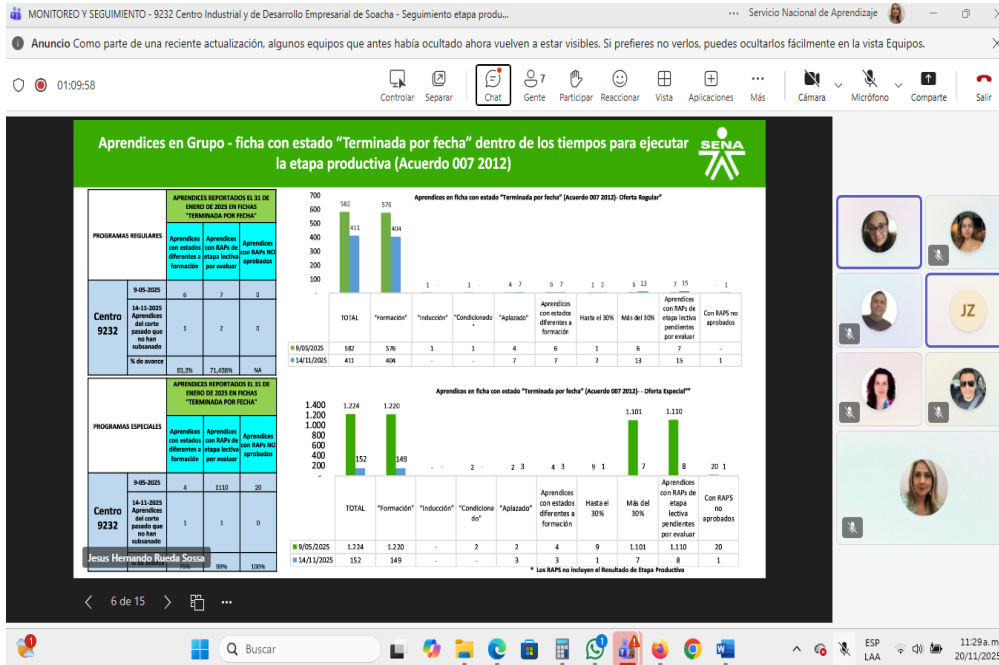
MONITOREO Y SEGUIMIENTO - 9232 Centro Industrial y de Desarrollo Empresarial de Soacha - Seguimiento etapa produ... ··· Servicio Nacional de Aprendizaje

Anuncio Como parte de una reciente actualización, algunos equipos que antes había ocultado ahora vuelven a estar visibles. Si prefieres no verlos, puedes ocultarlos fácilmente en la vista Equipos.

01:09:58

Controlar Separar Chat 7 Gente Participar Reaccionar Vista Aplicaciones Más Cámara Micrófono Compartir Salir

Aprendices en Grupo - ficha con estado "Terminada por fecha" dentro de los tiempos para ejecutar la etapa productiva (Acuerdo 007 2012)

SENA

| PROGRAMAS REGULARES | | APRENDICES REPORTADOS EL 31 DE ENERO DE 2025 EN FICHAS "TERMINADA POR FECHA" | | |
|---|---|---|---|---|
| | | Aprendices con estados diferentes a formación | Aprendices con RAPs de etapa lectiva por evaluar | Aprendices con RAPs NO aprobados |
| Centro 9232 | 9-05-2025 | 6 | 7 | 0 |
| | 14-11-2025 Aprendices del corte pasado que no han subsanado | 1 | 2 | 0 |
| | % de avance | 83,3% | 71,438% | NA |

Aprendices en ficha con estado "Terminada por fecha" (Acuerdo 007 2012)- Oferta Regular"

700 600 500 400 300 200 100

| | TOTAL | "Formación" | "Inducción" | "Condicionado" | "Aplazado" | Aprendices con estados diferentes a formación | Hasta el 30% | Más del 30% | Aprendices con RAPs de etapa lectiva pendientes por evaluar | Con RAPS no aprobados |
|---|---|---|---|---|---|---|---|---|---|---|
| 9/05/2025 | 582 | 576 | 1 | 1 | 4 | 6 | 1 | 6 | 7 | - |
| 14/11/2025 | 411 | 404 | - | - | 7 | 7 | 2 | 13 | 15 | 1 |

| PROGRAMAS ESPECIALES | | APRENDICES REPORTADOS EL 31 DE ENERO DE 2025 EN FICHAS "TERMINADA POR FECHA" | | |
|---|---|---|---|---|
| | | Aprendices con estados diferentes a formación | Aprendices con RAPs de etapa lectiva por evaluar | Aprendices con RAPs NO aprobados |
| Centro 9232 | 9-05-2025 | 4 | 1110 | 20 |
| | 14-11-2025 Aprendices del corte pasado que no han subsanado | 1 | 1 | 0 |
| | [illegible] | 75% | 99% | 100% |

Jesus Hernando Rueda Sossa

Aprendices en ficha con estado "Terminada por fecha" (Acuerdo 007 2012)- - Oferta Especial"*

1.400 1.200 1.000 800 600 400 200

| | TOTAL | "Formación" | "Inducción" | "Condicionado" | "Aplazado" | Aprendices con estados diferentes a formación | Hasta el 30% | Más del 30% | Aprendices con RAPs de etapa lectiva pendientes por evaluar | Con RAPS no aprobados |
|---|---|---|---|---|---|---|---|---|---|---|
| 9/05/2025 | 1.224 | 1.220 | - | 2 | 2 | 4 | 9 | 1.101 | 1.110 | 20 |
| 14/11/2025 | 152 | 149 | - | - | 3 | 3 | 1 | 7 | 8 | 1 |

* Los RAPS no incluyen el Resultado de Etapa Productiva

6 de 15

JZ

Buscar

ESP LAA 11:29 a.m. 20/11/2025